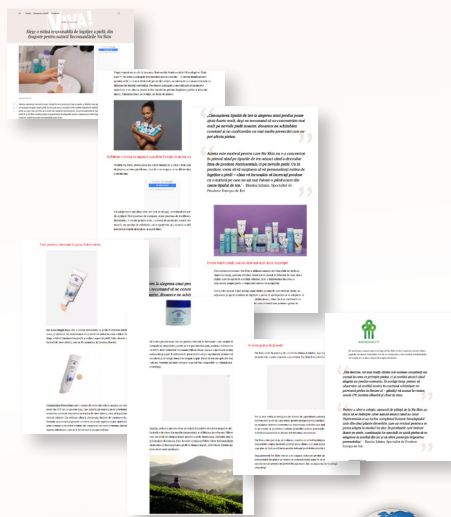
Stop-o rutina ta preferată de îngrijire a pielii, din dragoste pentru natură! Recomandăm Nu Skin

„Întotdeauna tipul de ten şi alegerea unui produs potrivit poate deveni o provocare. De aceea vă recomandăm să faceţi un test pe zona internă a braţului, înainte de a folosi un produs nou în rutina zilnică. Cu toate acestea, produsele sunt concepute pentru a se potrivi tuturor tipurilor de ten." – Roxana Iulian, Specialist în Produse Europa de Est

Produs recomandat pentru ten sensibil

Nutricentials